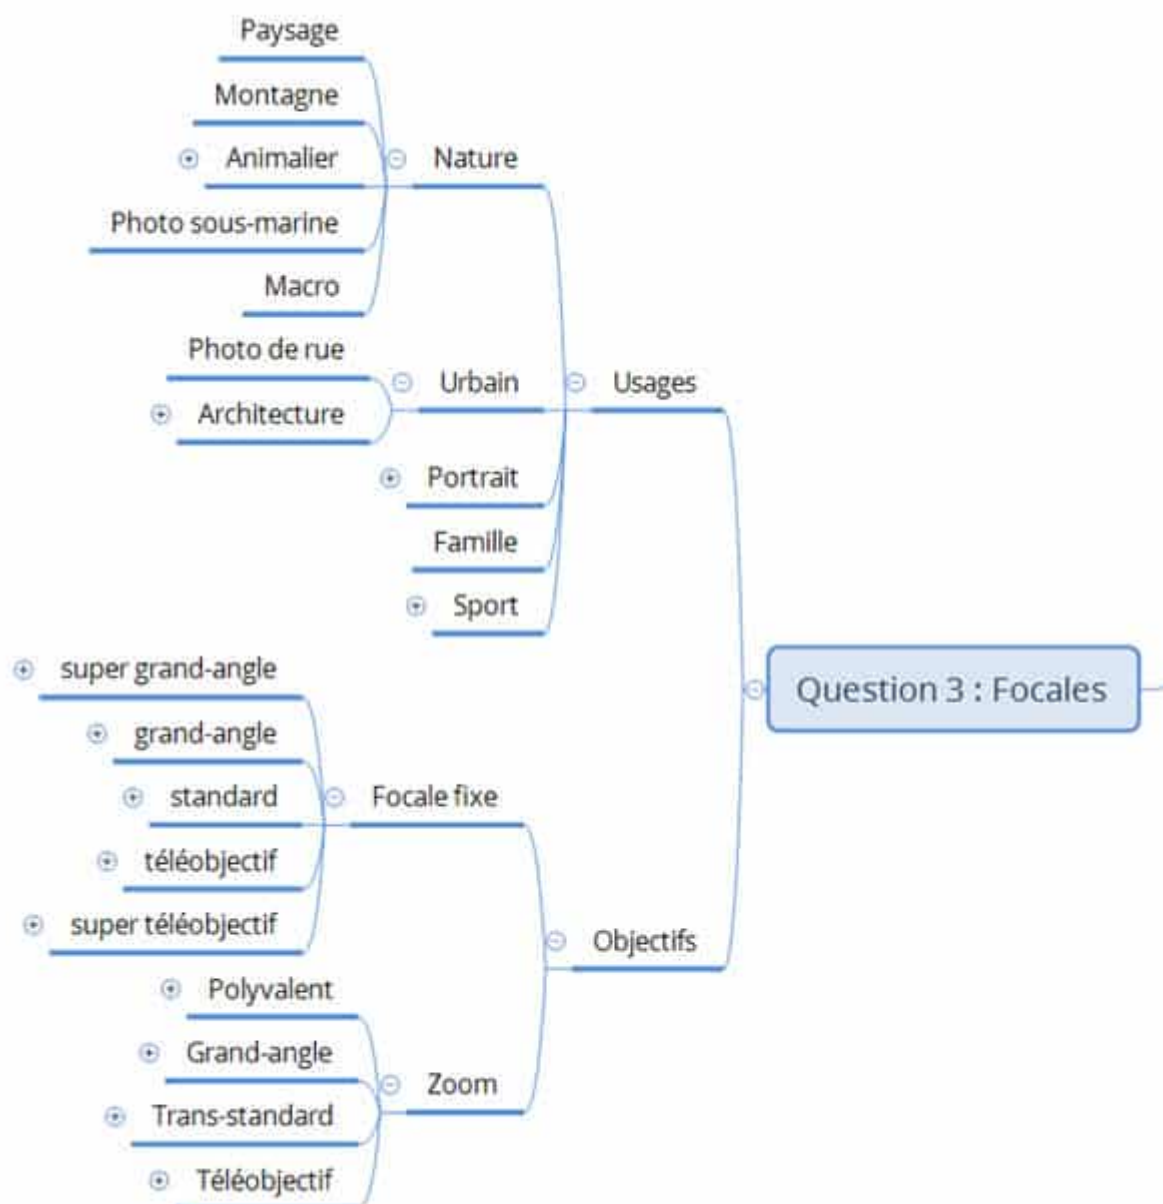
Question 3 : Focales

Usages

Nature
Paysage
Montagne
Animalier
Photo sous-marine
Macro

Urbain
Photo de rue
Architecture

Portrait
Famille
Sport

Objectifs

Focale fixe
super grand-angle
grand-angle
standard
téléobjectif
super téléobjectif

Zoom
Polyvalent
Grand-angle
Trans-standard
Téléobjectif